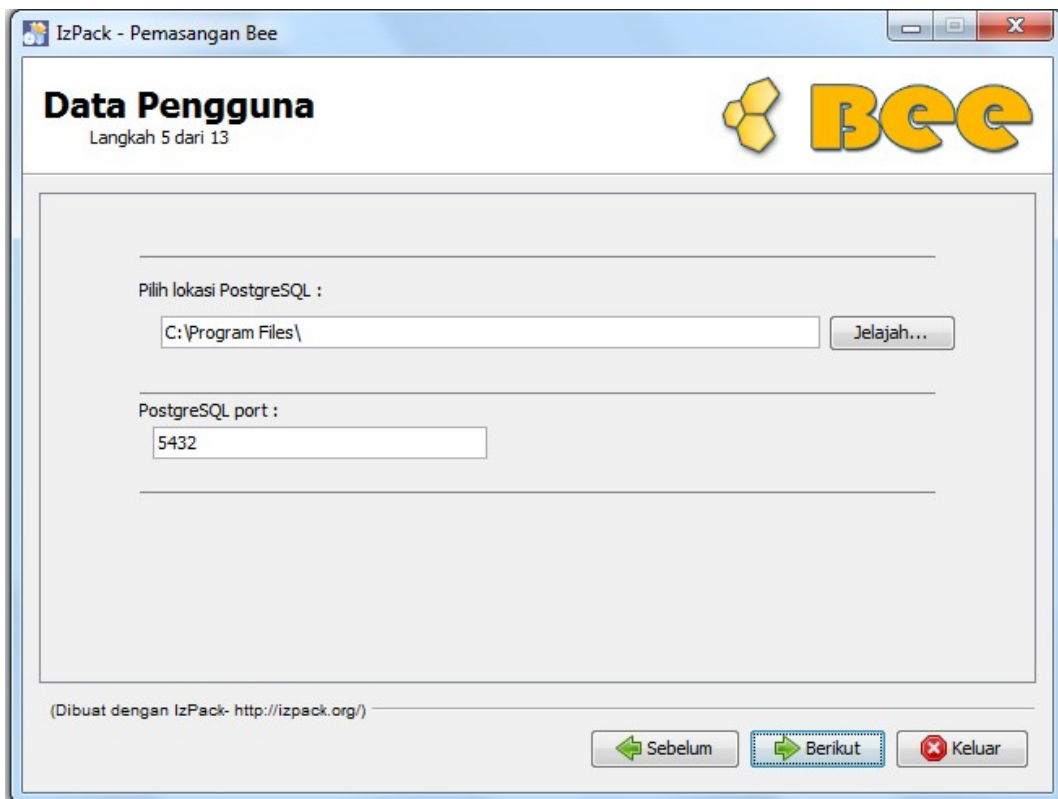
IzPack - Pemasangan Bee

Data Pengguna
Langkah 5 dari 13

Bee

Pilih lokasi PostgreSQL :

C:\Program Files\

Jelajah...

PostgreSQL port :

5432

(Dibuat dengan IzPack- http://izpack.org/)

Sebelum

Berikut

Keluar